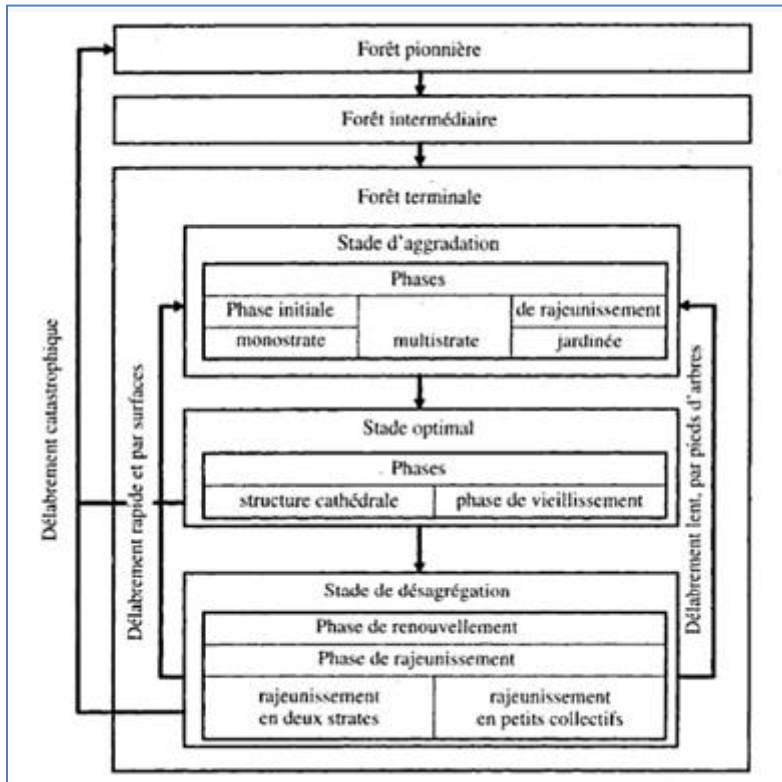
Forêt pionnière

Forêt intermédiaire

Forêt terminale

Stade d'aggradation

Phases

Phase initiale

de rajeunissement

monostrate

multistrate

jardinée

Stade optimal

Phases

structure cathédrale

phase de vieillissement

Stade de désagrégation

Phase de renouvellement

Phase de rajeunissement

rajeunissement en deux strates

rajeunissement en petits collectifs

Délabrement catastrophique

Délabrement rapide et par surfaces

Délabrement lent, par pieds d'arbres